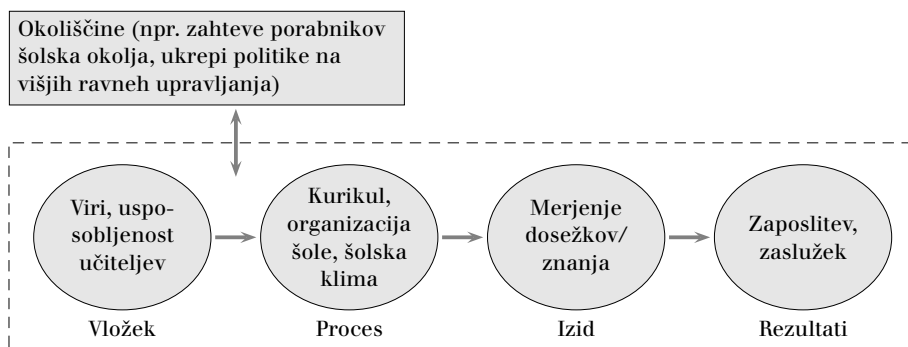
Okoliščine (npr. zahteve porabnikov šolska okolja, ukrepi politike na višjih ravneh upravljanja)

Viri, usposobljenost učiteljev

Kurikul, organizacija šole, šolska klima

Merjenje dosežkov/ znanja

Zaposlitev, zaslužek

Vložek

Proces

Izid

Rezultati